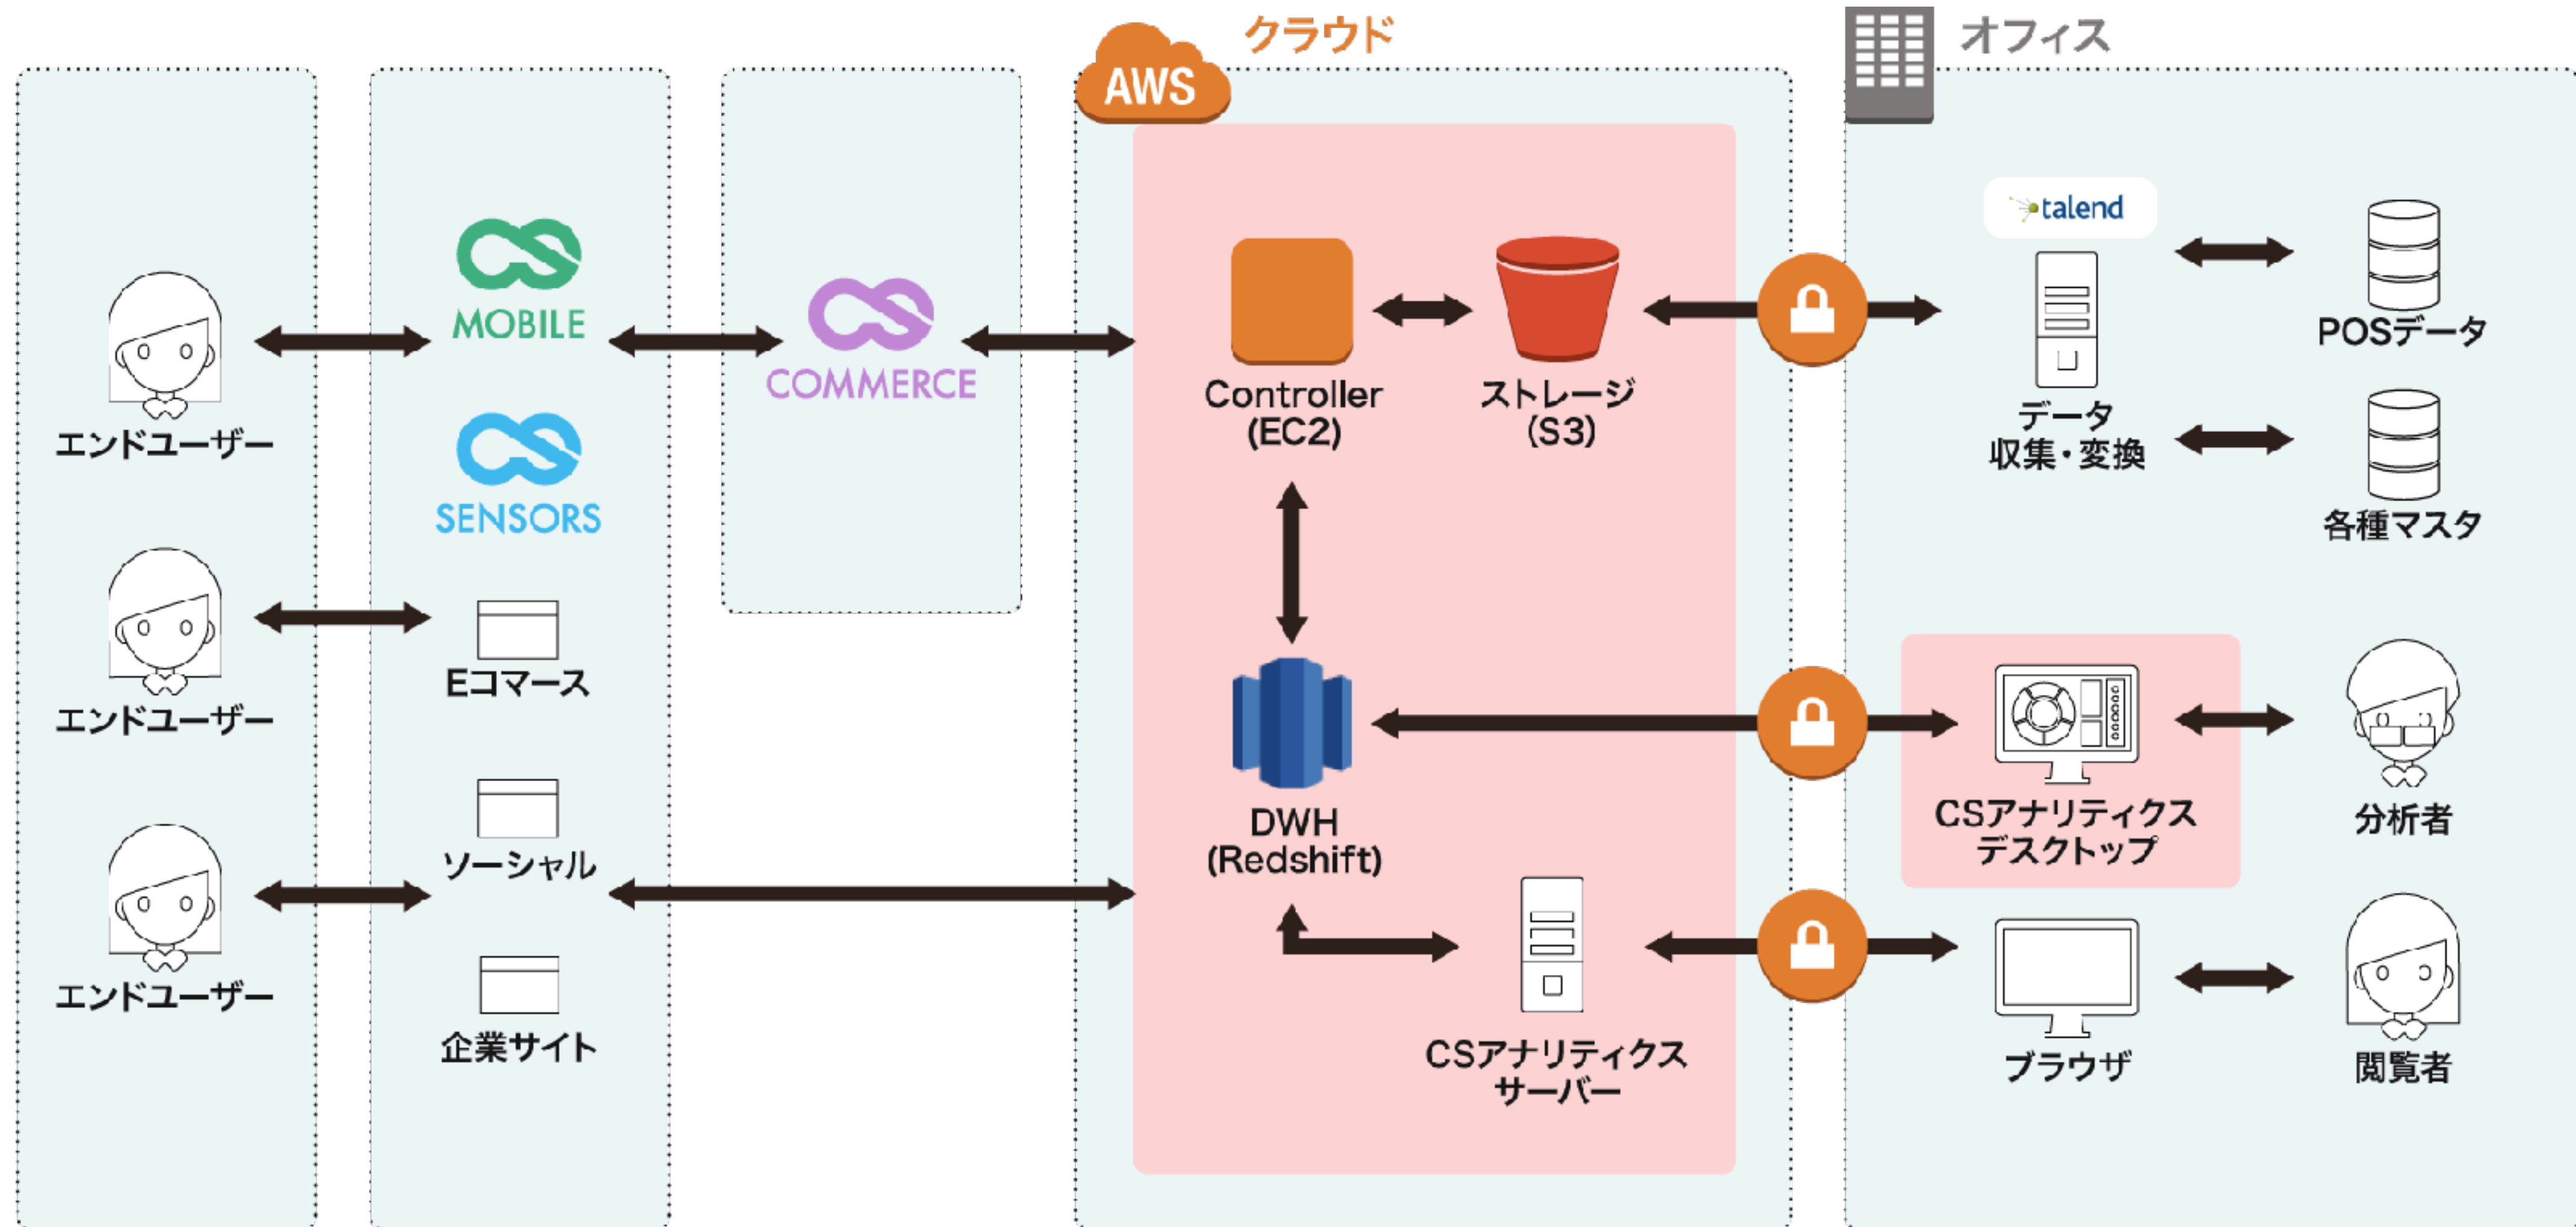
AWS
クラウド
オフィス

エンドユーザー
エンドユーザー
エンドユーザー

MOBILE
SENSORS
Eコマース
ソーシャル
企業サイト

COMMERCE

Controller
(EC2)
ストレージ
(S3)
DWH
(Redshift)
CSアナリティクス
サーバー

talend
データ
収集・変換
POSデータ
各種マスタ
CSアナリティクス
デスクトップ
分析者
ブラウザ
閲覧者